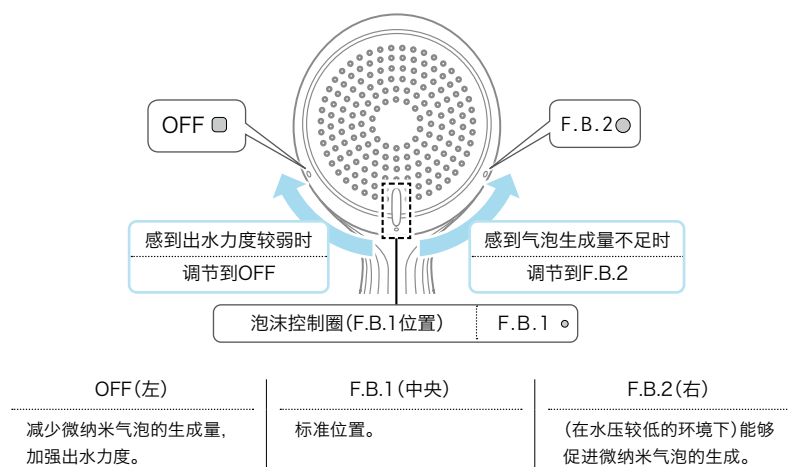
OFF

F.B.2

感到出水力度较弱时

调节到OFF

感到气泡生成量不足时

调节到F.B.2

泡沫控制圈(F.B.1位置)

F.B.1

OFF(左)

减少微纳米气泡的生成量，加强出水力度。

F.B.1(中央)

标准位置。

F.B.2(右)

(在水压较低的环境下)能够促进微纳米气泡的生成。